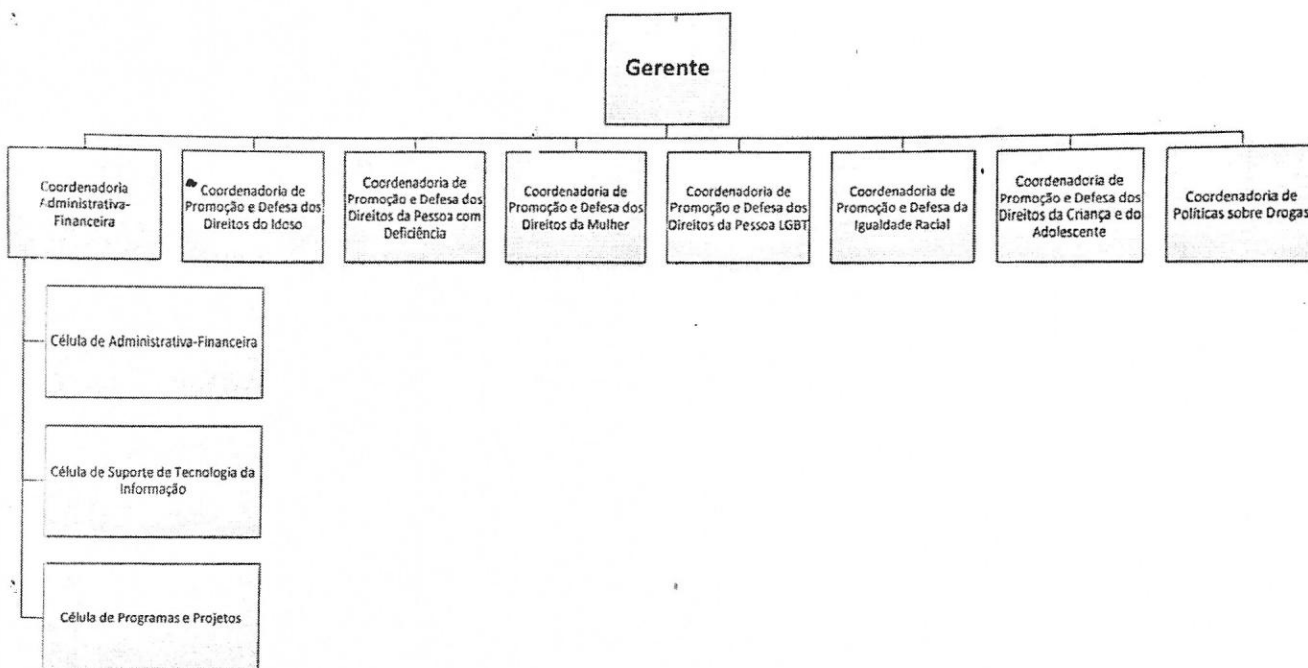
Gerente

Coordenadoria Administrativa-Financeira

Coordenadoria de Promoção e Defesa dos Direitos do Idoso

Coordenadoria de Promoção e Defesa dos Direitos da Pessoa com Deficiência

Coordenadoria de Promoção e Defesa dos Direitos da Mulher

Coordenadoria de Promoção e Defesa dos Direitos da Pessoa LGBT

Coordenadoria de Promoção e Defesa da Igualdade Racial

Coordenadoria de Promoção e Defesa dos Direitos da Criança e do Adolescente

Coordenadoria de Políticas sobre Drogas

Célula de Administrativa-Financeira

Célula de Suporte de Tecnologia da Informação

Célula de Programas e Projetos